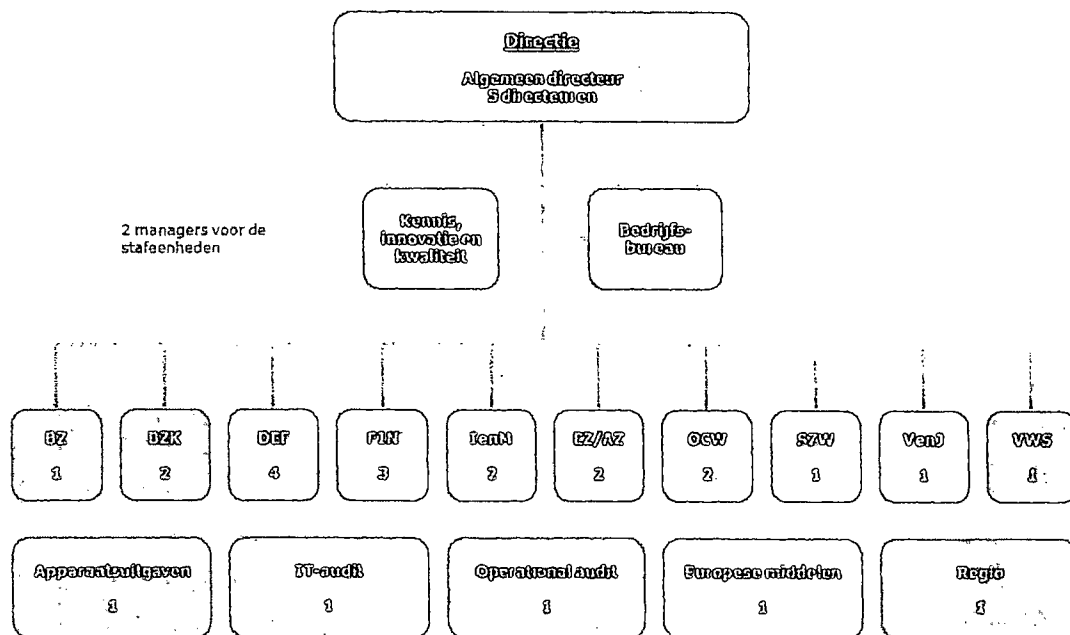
Directie

Algemeen directeur
5 directeuren

2 managers voor de stafeenheden

Kennis, innovatie en kwaliteit

Bedrijfsbureau

BZ
1

BZK
2

DEF
4

FIN
3

IenM
2

EZ/AZ
2

OCW
2

SZW
1

VenJ
1

VWS
1

Apparaatsuitgaven
1

IT-audit
1

Operational audit
1

Europese middelen
1

Regio
1